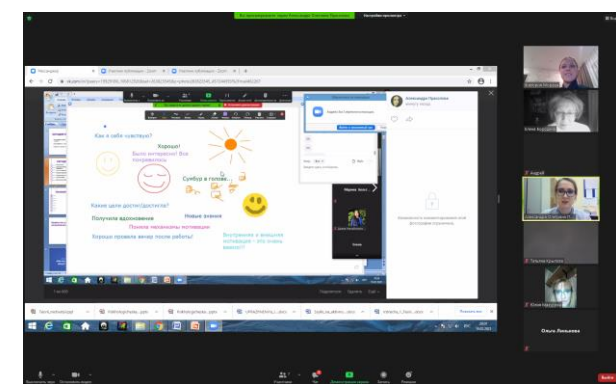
Как я себя чувствую?

Хорошо!

Было интересно! Все понравилось

Сумбур в голове...

Каких целей достиг(достигла)?

Получила вдохновение

Новые знания

Понял механизмы мотивации

Хорошо провела вечер после работы!

Выступление о внешних мотивациях – это очень важно!!!

Александра Прокопова

Ольга Лопыкова

Юлия Кардаш

Андрей

Татьяна Крылова